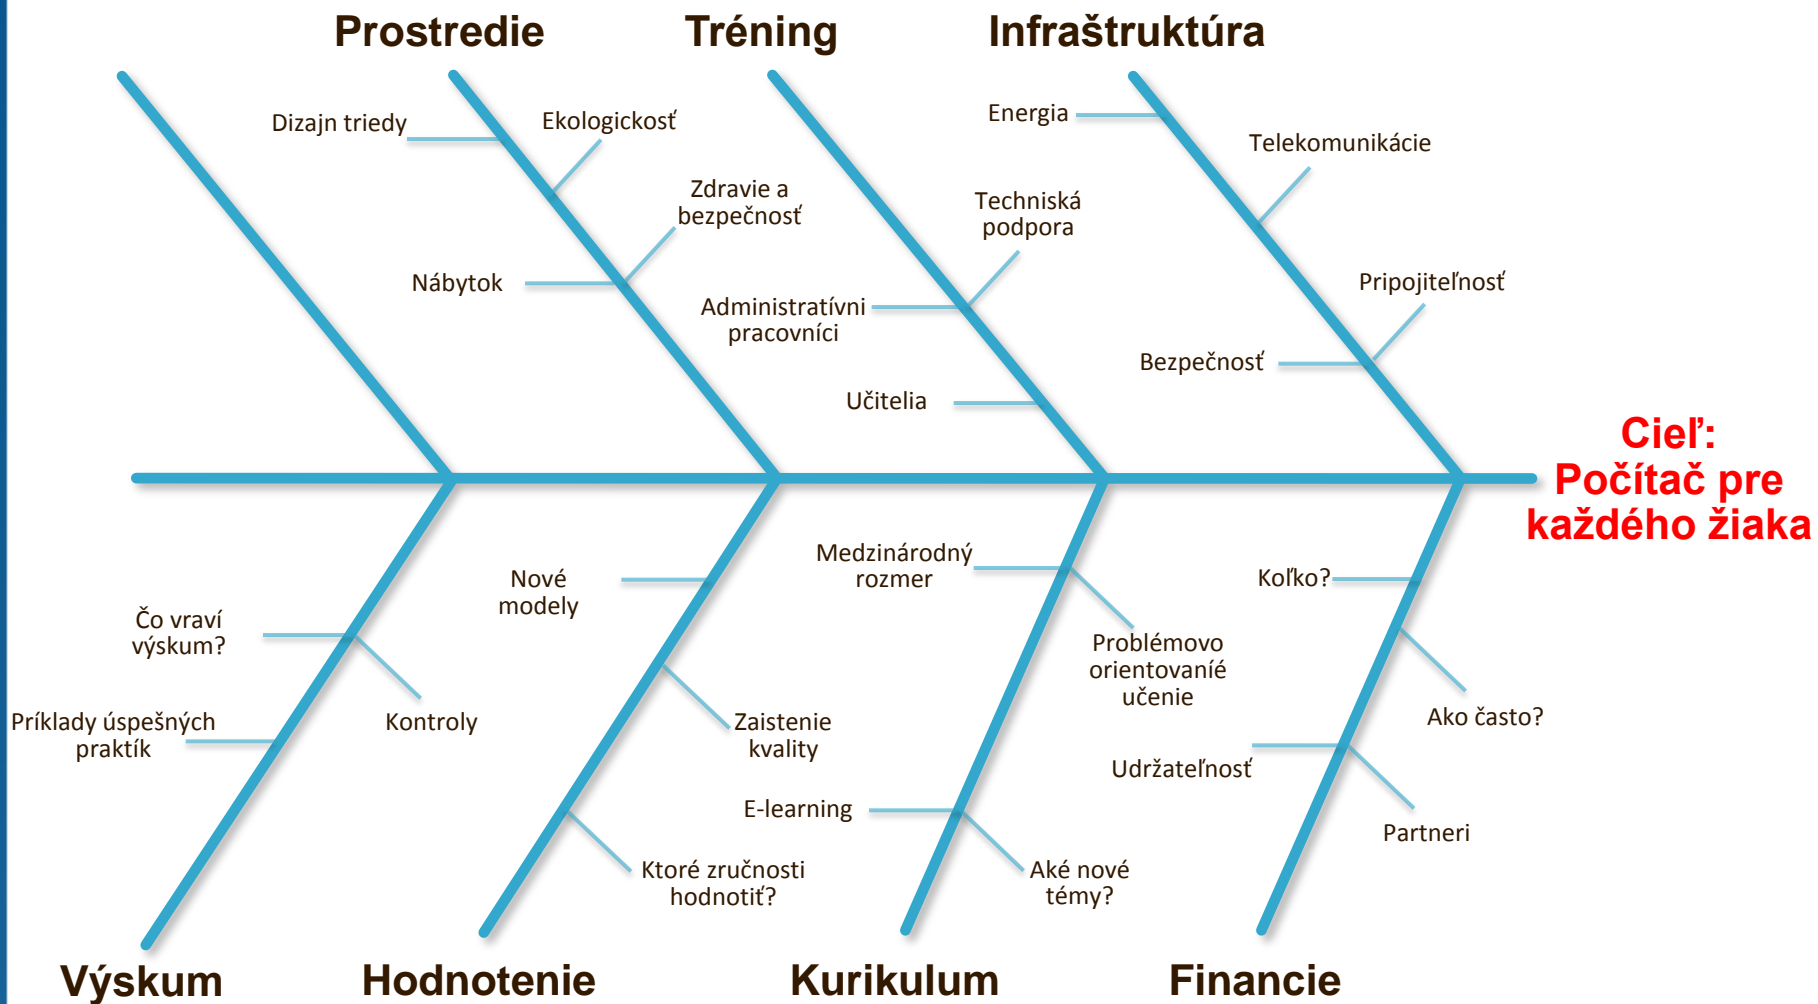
Prostredie

Tréning

Infraštruktúra

Dizajn triedy

Ekologickosť

Zdravie a bezpečnosť

Nábytok

Energia

Telekomunikácie

Technická podpora

Administratívni pracovníci

Učitelia

Pripojiteľnosť

Bezpečnosť

Cieľ: Počítač pre každého žiaka

Nové modely

Medzinárodný rozmer

Koľko?

Čo vraví výskum?

Problémovo orientovanié učenie

Príklady úspešných praktík

Kontroly

Zaistenie kvality

Ako často?

Udržateľnosť

E-learning

Partneri

Ktoré zručnosti hodnotiť?

Aké nové témy?

Výskum

Hodnotenie

Kurikulum

Financie